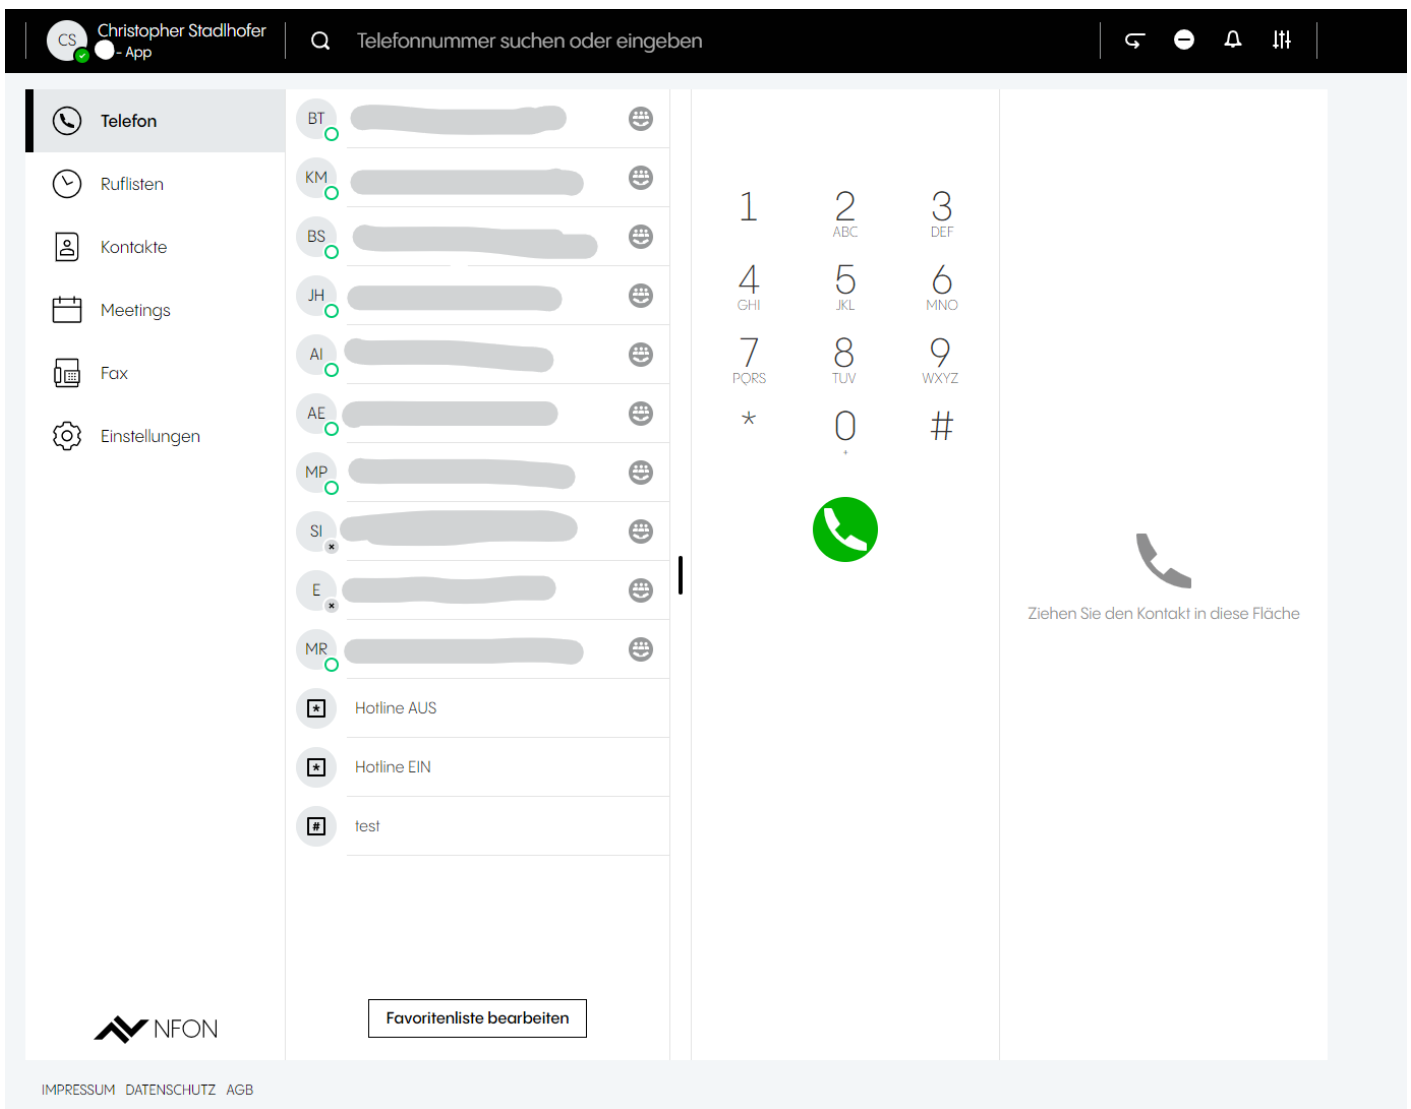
CS Christopher Stadlhofer
- App

Telefonnummer suchen oder eingeben

Telefon
Ruflisten
Kontakte
Meetings
Fax
Einstellungen

BT
KM
BS
JH
AI
AE
MP
SI
E
MR
Hotline AUS
Hotline EIN
test

1
2 ABC
3 DEF
4 GHI
5 JKL
6 MNO
7 PQRS
8 TUV
9 WXYZ
*
0
#

Ziehen Sie den Kontakt in diese Fläche

NFON

Favoritenliste bearbeiten

IMPRESSUM DATENSCHUTZ AGB